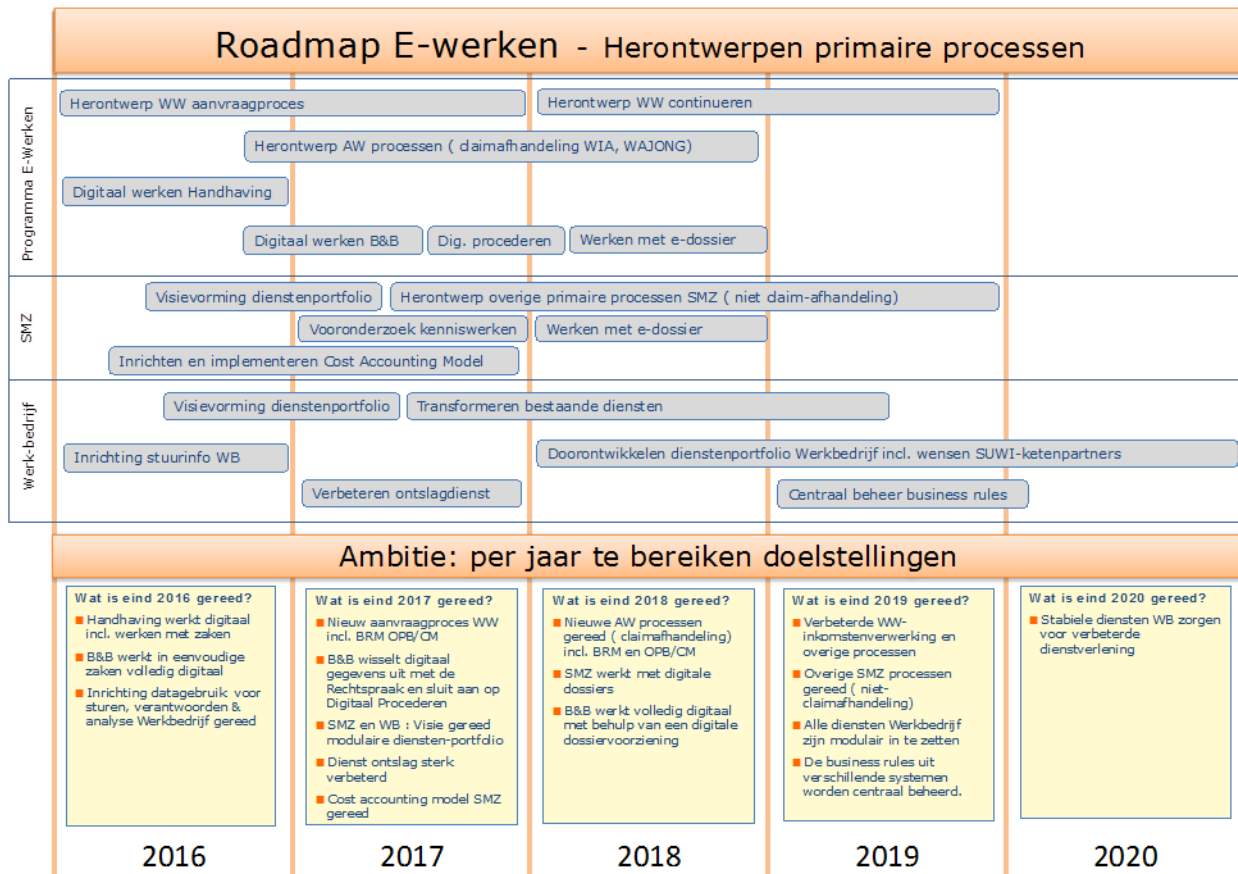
Roadmap E-werken - Herontwerpen primaire processen

Programma E-Werken

Herontwerp WW aanvraagproces

Herontwerp WW continueren

Herontwerp AW processen ( claimafhandeling WIA, WAJONG)

Digitaal werken Handhaving

Digitaal werken B&B

Dig. procederen

Werken met e-dossier

SMZ

Visievorming dienstenportfolio

Herontwerp overige primaire processen SMZ ( niet claim-afhandeling)

Vooronderzoek kenniswerken

Werken met e-dossier

Inrichten en implementeren Cost Accounting Model

Werk-bedrijf

Visievorming dienstenportfolio

Transformeren bestaande diensten

Inrichting stuurinfo WB

Doorontwikkelen dienstenportfolio Werkbedrijf incl. wensen SUWI-ketenpartners

Verbeteren ontslagdienst

Centraal beheer business rules

Ambitie: per jaar te bereiken doelstellingen

Wat is eind 2016 gereed?
- Handhaving werkt digitaal incl. werken met zaken
- B&B werkt in eenvoudige zaken volledig digitaal
- Inrichting datagebruik voor sturen, verantwoorden & analyse Werkbedrijf gereed

Wat is eind 2017 gereed?
- Nieuw aanvraagproces WW incl. BRM OPB/CM
- B&B wisselt digitaal gegevens uit met de Rechtspraak en sluit aan op Digitaal Procederen
- SMZ en WB : Visie gereed modulaire diensten-portfolio
- Dienst ontslag sterk verbeterd
- Cost accounting model SMZ gereed

Wat is eind 2018 gereed?
- Nieuwe AW processen gereed ( claimafhandeling) incl. BRM en OPB/CM
- SMZ werkt met digitale dossiers
- B&B werkt volledig digitaal met behulp van een digitale dossiervoorziening

Wat is eind 2019 gereed?
- Verbeterde WW-inkomstenverwerking en overige processen
- Overige SMZ processen gereed ( niet-claimafhandeling)
- Alle diensten Werkbedrijf zijn modulair in te zetten
- De business rules uit verschillende systemen worden centraal beheerd.

Wat is eind 2020 gereed?
- Stabiele diensten WB zorgen voor verbeterde dienstverlening

2016 2017 2018 2019 2020